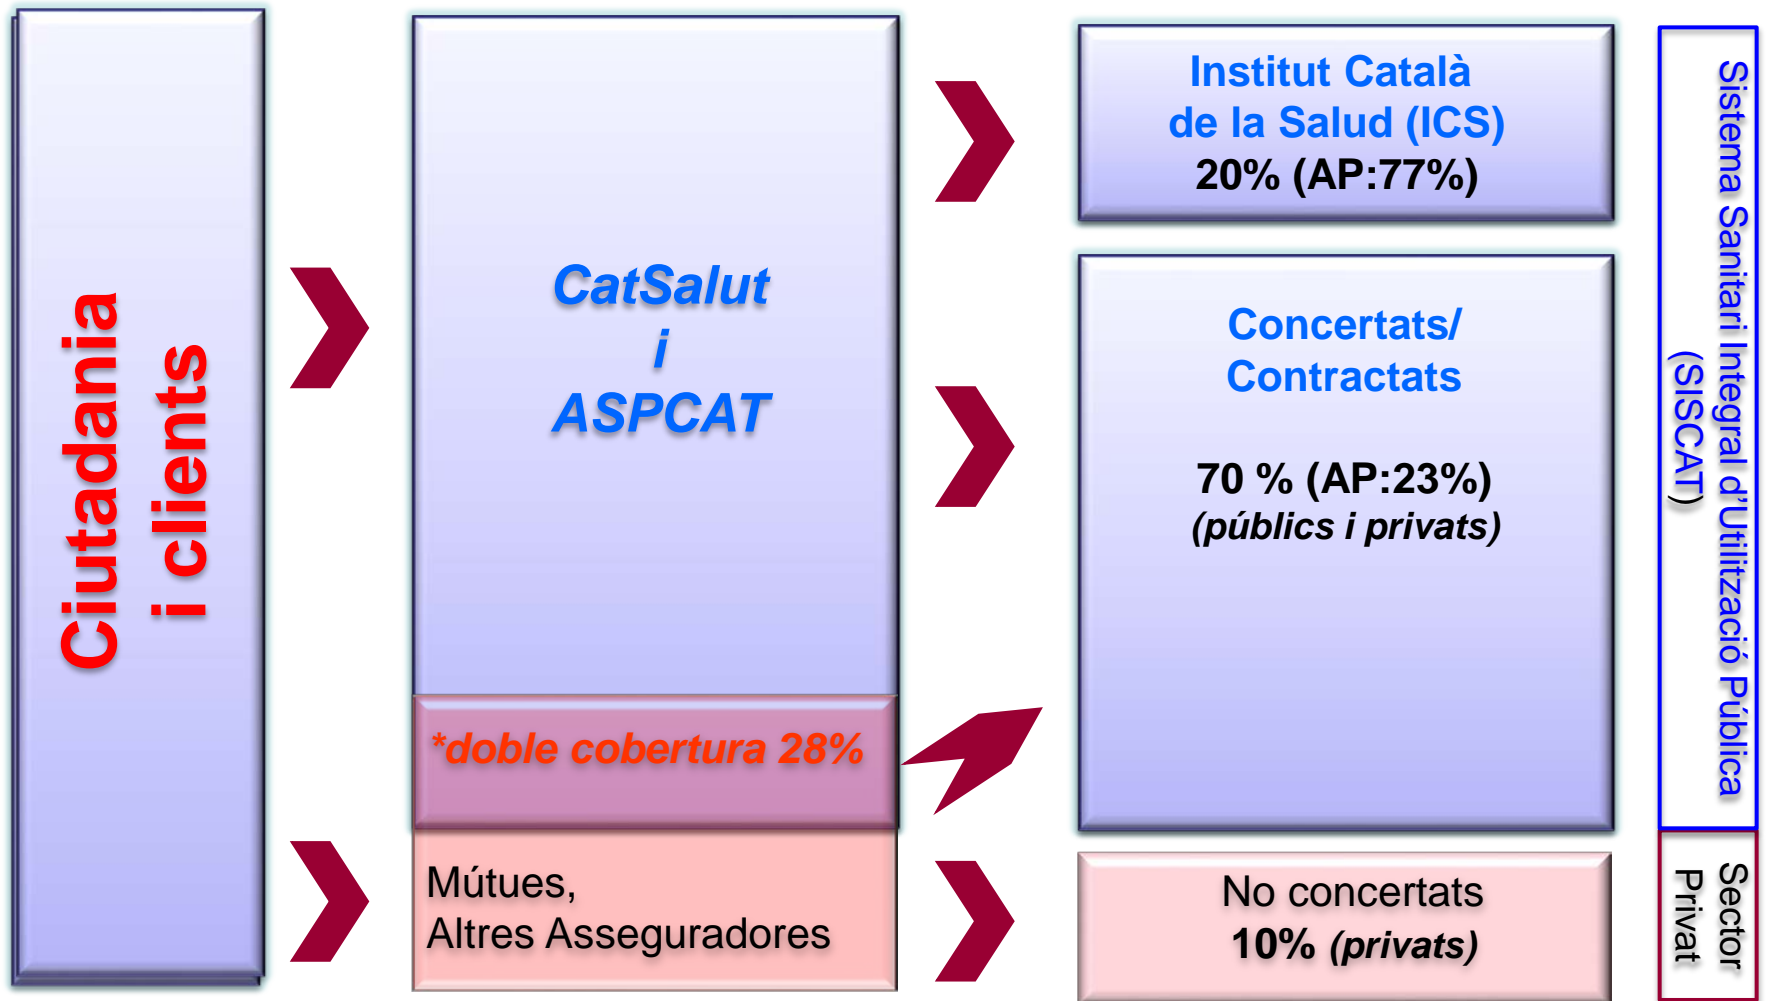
Ciutadania i clients

CatSalut
i
ASPCAT

*doble cobertura 28%

Mútues,
Altres Asseguradores

Institut Català de la Salud (ICS)
20% (AP:77%)

Concertats/
Contractats

70 % (AP:23%)
(públics i privats)

No concertats
10% (privats)

Sistema Sanitari Integral d'Utilització Pública (SISCAT)

Sector Privat